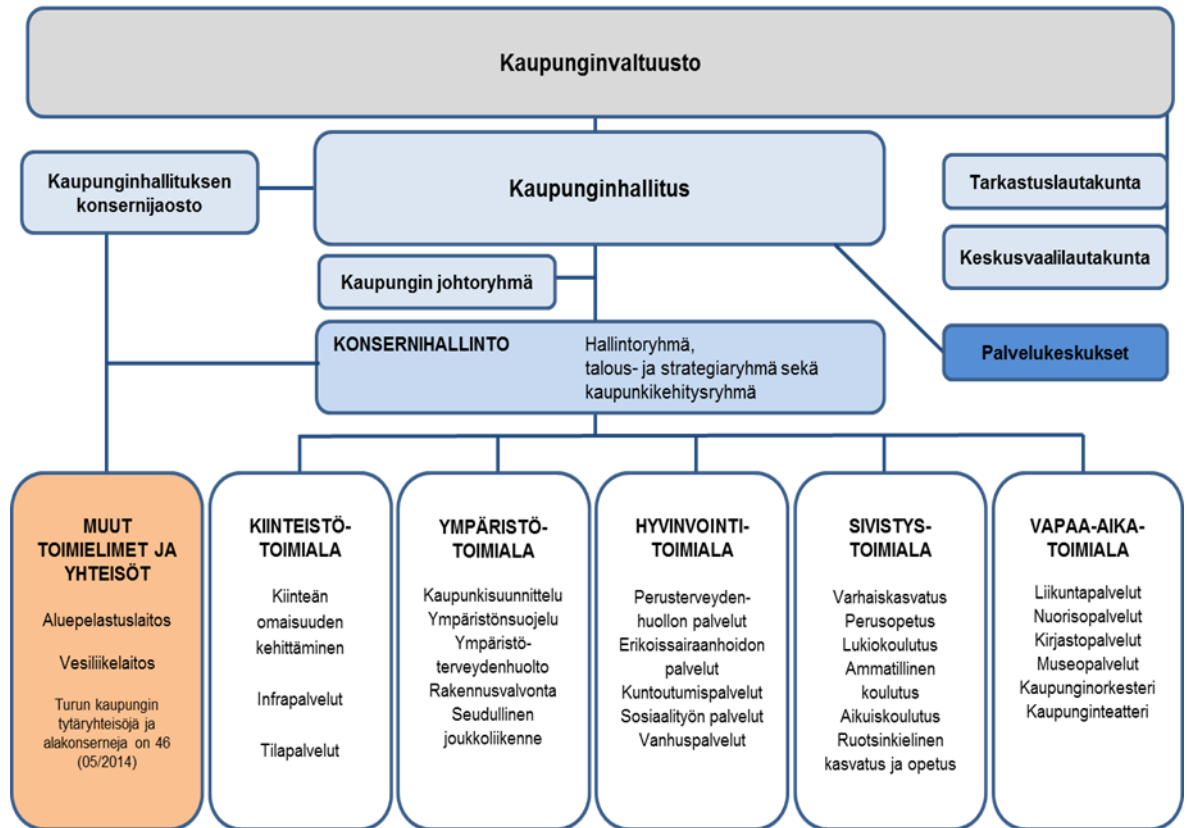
Kaupunginvaltuusto

Kaupunginhallituksen konsernijaosto

Kaupunginhallitus

Tarkastuslautakunta

Keskusvaalilautakunta

Kaupungin johtoryhmä

KONSERNIHALLINTO

Hallintoryhmä, talous- ja strategiaryhmä sekä kaupunkikehitysryhmä

Palvelukeskukset

MUUT TOIMIELIMET JA YHTEISÖT

Aluepelastuslaitos

Vesiliikelaitos

Turun kaupungin tytäryhteisöjä ja alakonserneja on 46 (05/2014)

KIINTEISTÖ-TOIMIALA

Kiinteän omaisuuden kehittäminen

Infrapalvelut

Tilapalvelut

YMPÄRISTÖ-TOIMIALA

Kaupunkisuunnittelu
Ympäristönsuojelu
Ympäristö-terveydenhuolto
Rakennusvalvonta
Seudullinen joukkoliikenne

HYVINVOINTI-TOIMIALA

Perusterveyden-huollon palvelut
Erikoissairaanhoidon palvelut
Kuntoutumispalvelut
Sosiaalityön palvelut
Vanhuspalvelut

SIVISTYS-TOIMIALA

Varhaiskasvatus
Perusopetus
Lukiokoulutus
Ammatillinen koulutus
Aikuiskoulutus
Ruotsinkielinen kasvatus ja opetus

VAPAA-AIKA-TOIMIALA

Liikuntapalvelut
Nuorisopalvelut
Kirjastopalvelut
Museopalvelut
Kaupunginorkesteri
Kaupunginteatteri